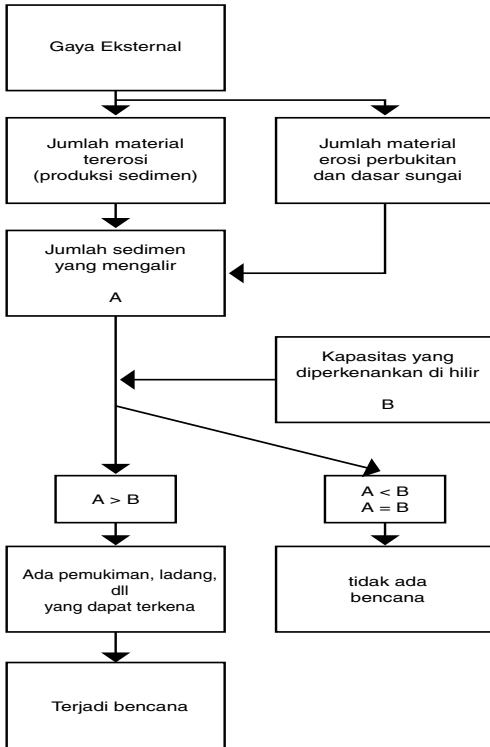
Gaya Eksternal

Jumlah material tererosi (produksi sedimen)

Jumlah material erosi perbukitan dan dasar sungai

Jumlah sedimen yang mengalir

A

Kapasitas yang diperkenankan di hilir

B

A > B

A < B
A = B

Ada pemukiman, ladang, dll yang dapat terkena

tidak ada bencana

Terjadi bencana